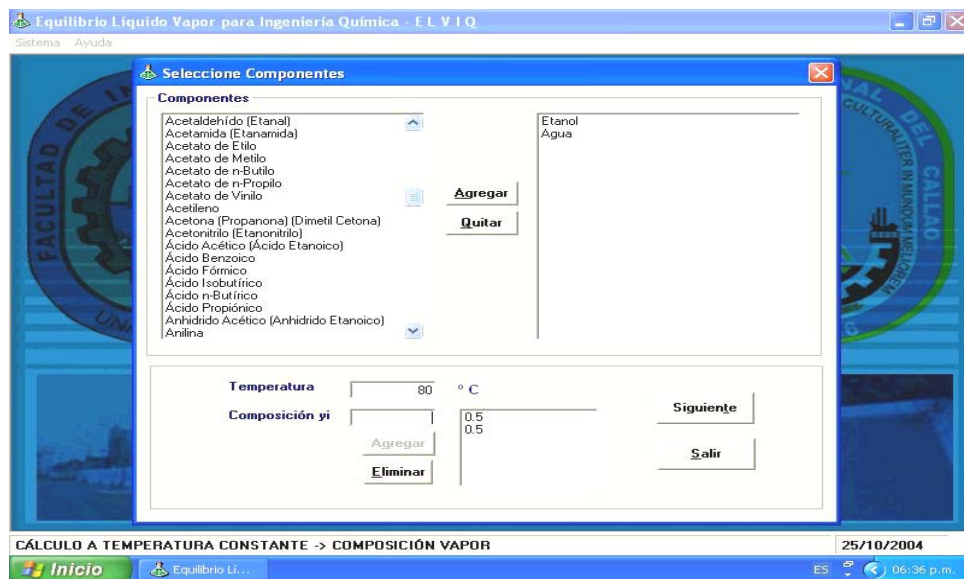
Equilibrio Líquido Vapor para Ingeniería Química - E L V I Q

Sistema Ayuda

Seleccione Componentes

Componentes

Acetaldehído (Etanal)
Acetamida (Etanamida)
Acetato de Etilo
Acetato de Metilo
Acetato de n-Butilo
Acetato de n-Propilo
Acetato de Vinilo
Acetileno
Acetona (Propanona) (Dimetil Cetona)
Acetonitrilo (Etanonitrilo)
Ácido Acético (Ácido Etanoico)
Ácido Benzoico
Ácido Fórmico
Ácido Isobutírico
Ácido n-Butírico
Ácido Propiónico
Anhidrido Acético (Anhidrido Etanoico)
Anilina

Agregar

Quitar

Etanol
Agua

Temperatura 80 ° C

Composición yi

0.5
0.5

Agregar

Eliminar

Siguiente

Salir

CÁLCULO A TEMPERATURA CONSTANTE -> COMPOSICIÓN VAPOR

25/10/2004

Inicio

Equilibrio Lí...

ES 06:36 p.m.